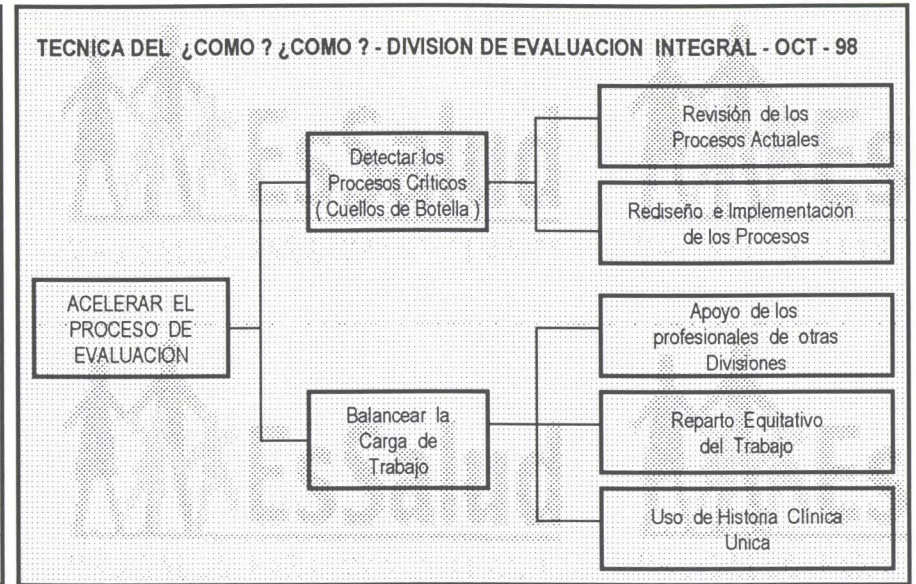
TECNICA DEL ¿COMO ? ¿COMO ? - DIVISION DE EVALUACION INTEGRAL - OCT - 98

ACELERAR EL PROCESO DE EVALUACION

Detectar los Procesos Criticos ( Cuellos de Botella )

Revisión de los Procesos Actuales

Rediseño e Implementación de los Procesos

Balancear la Carga de Trabajo

Apoyo de los profesionales de otras Divisiones

Reparto Equitativo del Trabajo

Uso de Historia Clínica Unica